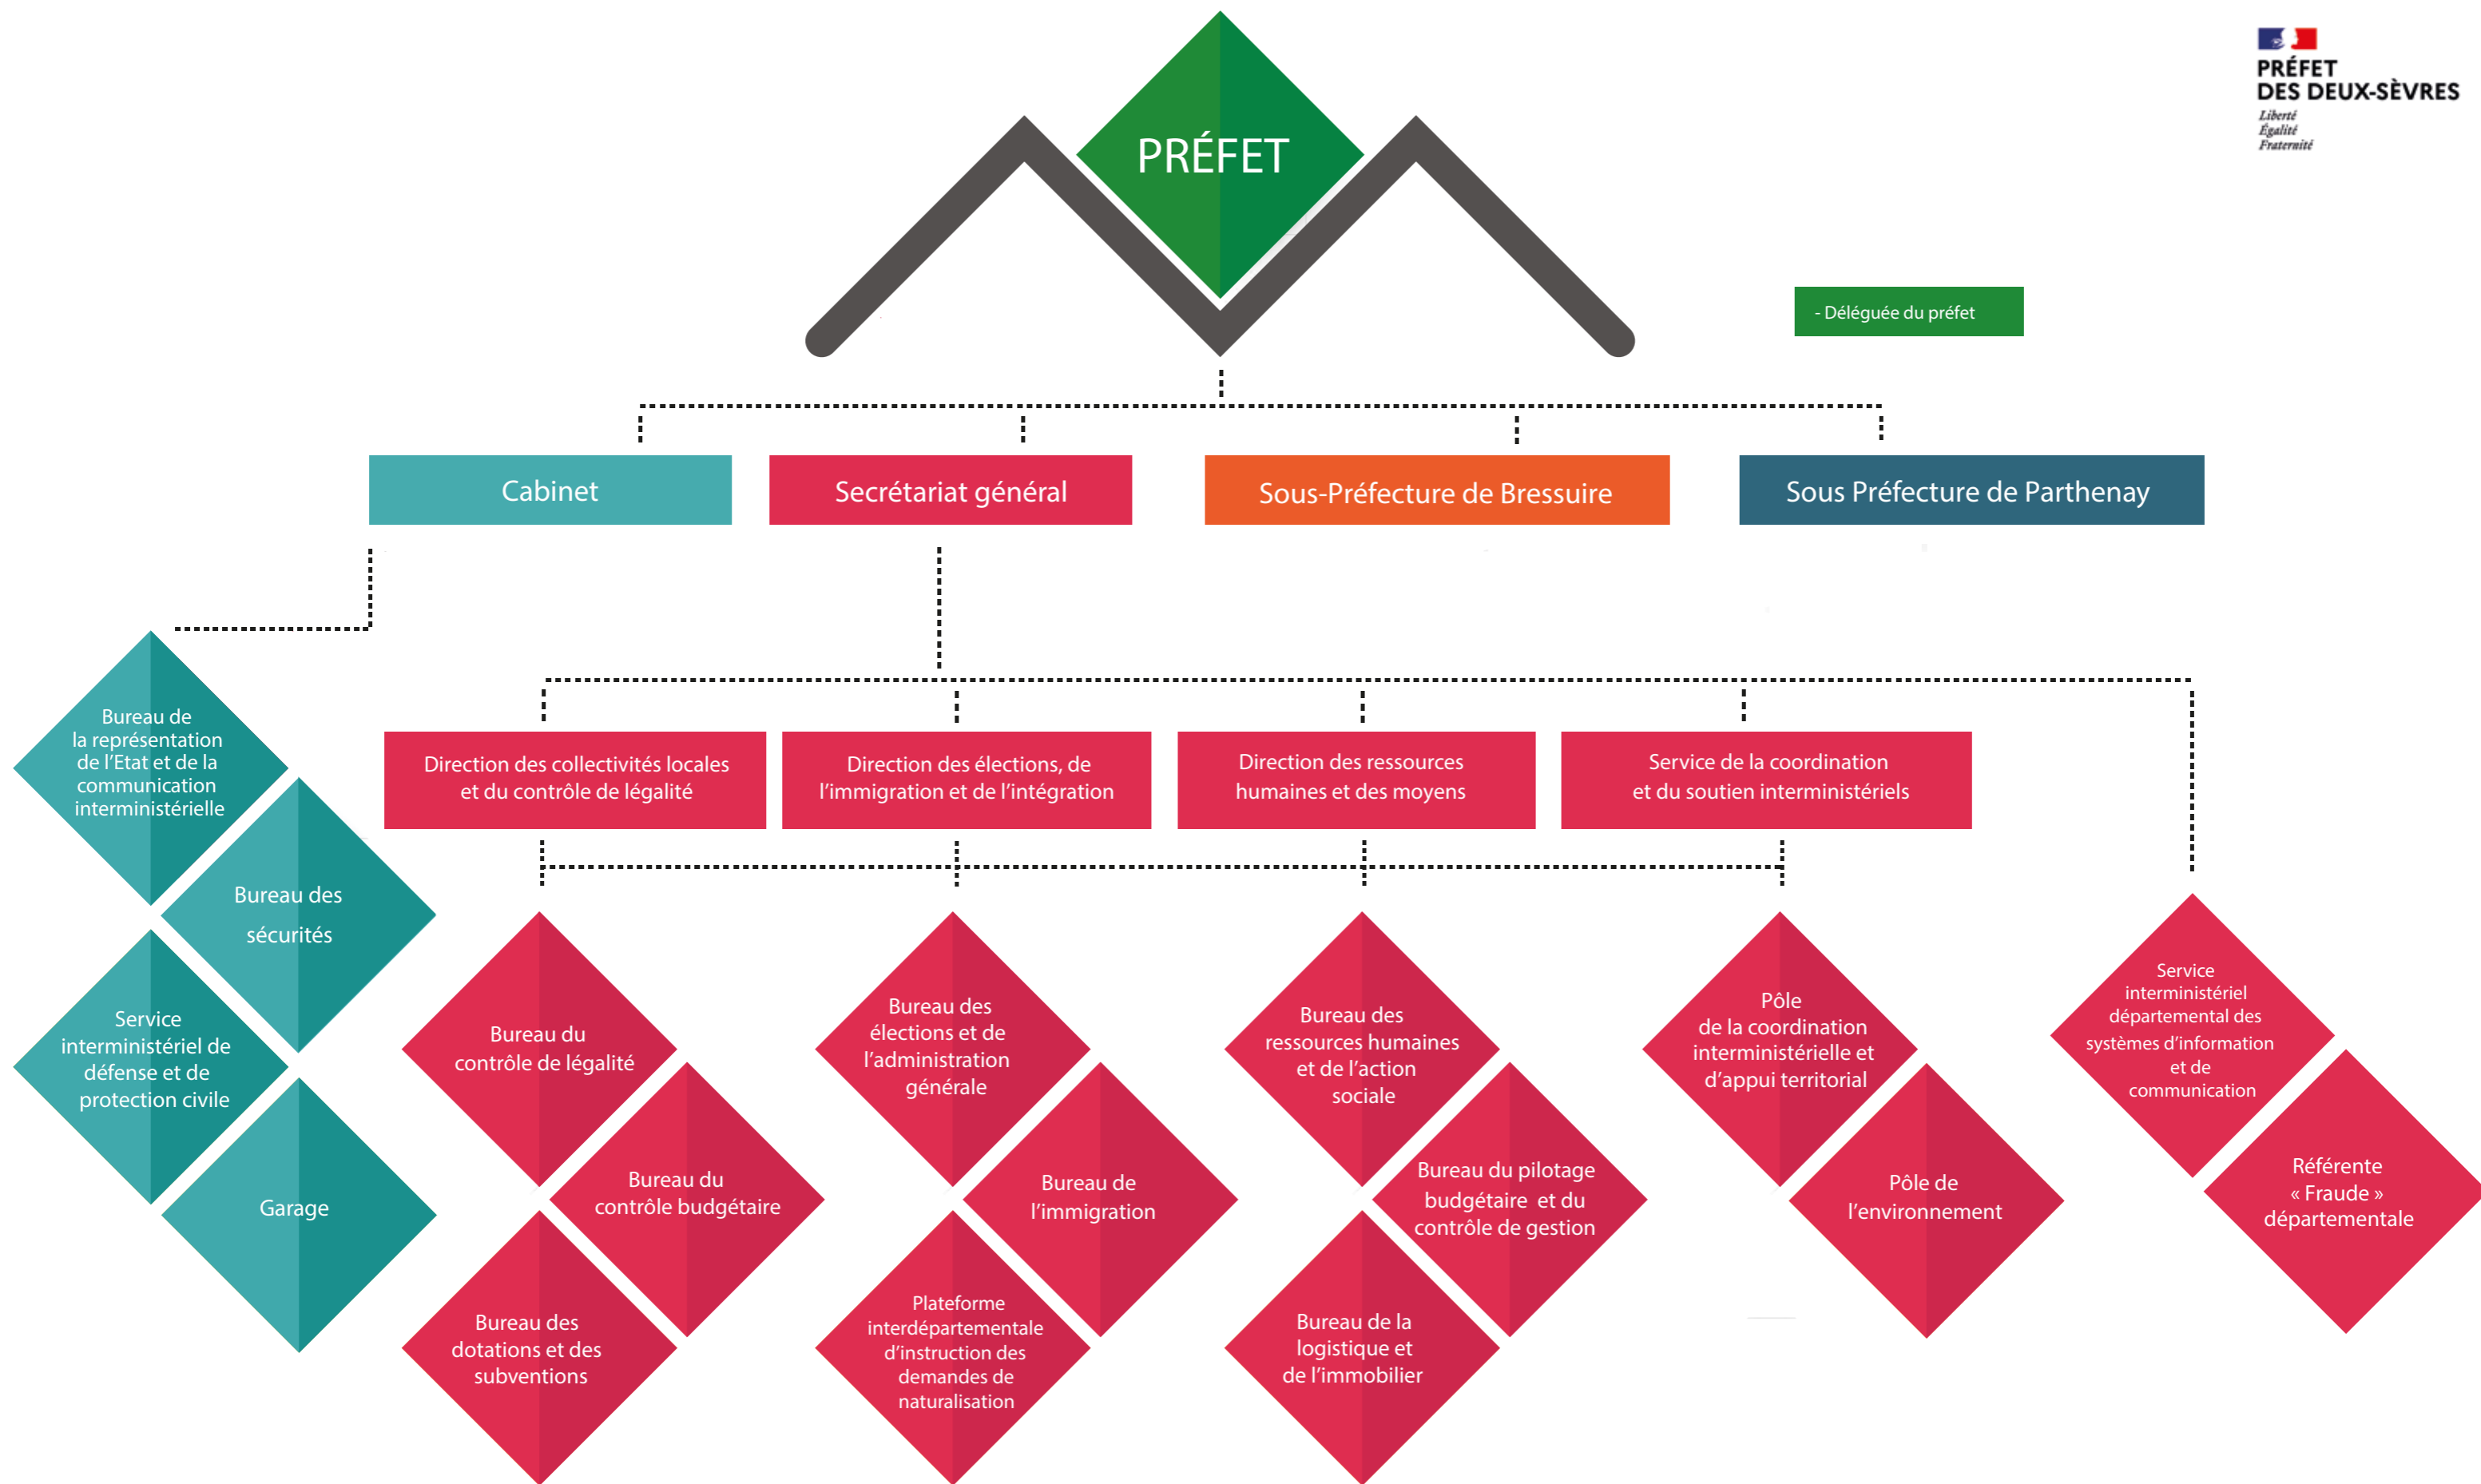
PRÉFET
DES DEUX-SÈVRES
Liberté
Égalité
Fraternité

PRÉFET

- Déléguée du préfet

Cabinet

Secrétariat général

Sous-Préfecture de Bressuire

Sous Préfecture de Parthenay

Bureau de la représentation de l'Etat et de la communication interministérielle

Bureau des sécurités

Service interministériel de défense et de protection civile

Garage

Direction des collectivités locales et du contrôle de légalité

Direction des élections, de l'immigration et de l'intégration

Direction des ressources humaines et des moyens

Service de la coordination et du soutien interministériels

Bureau du contrôle de légalité

Bureau du contrôle budgétaire

Bureau des dotations et des subventions

Bureau des élections et de l'administration générale

Bureau de l'immigration

Plateforme interdépartementale d'instruction des demandes de naturalisation

Bureau des ressources humaines et de l'action sociale

Bureau du pilotage budgétaire et du contrôle de gestion

Bureau de la logistique et de l'immobilier

Pôle de la coordination interministérielle et d'appui territorial

Pôle de l'environnement

Service interministériel départemental des systèmes d'information et de communication

Référente « Fraude » départementale